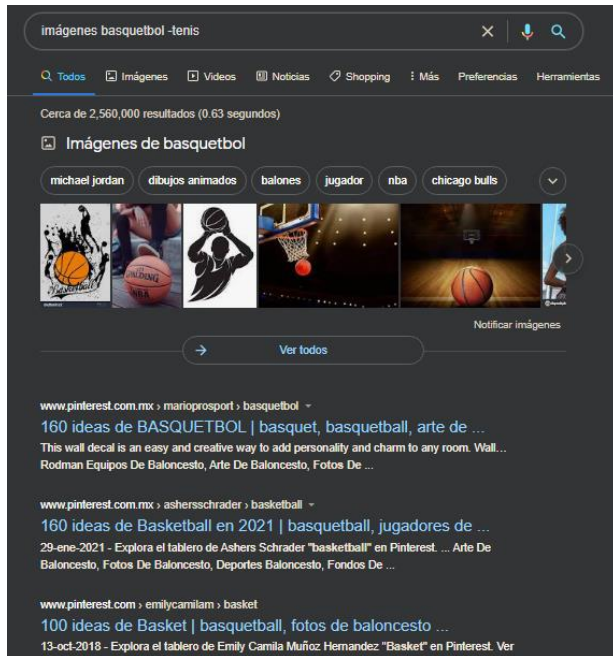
imágenes basquetbol -tenis

Todos Imágenes Videos Noticias Shopping Más Preferencias Herramientas

Cerca de 2,560,000 resultados (0.63 segundos)

Imágenes de basquetbol

michael jordan dibujos animados balones jugador nba chicago bulls

Notificar imágenes

Ver todos

www.pinterest.com.mx › marioprosport › basquetbol
160 ideas de BASQUETBOL | basquet, basquetball, arte de ...
This wall decal is an easy and creative way to add personality and charm to any room. Wall... Rodman Equipos De Baloncesto, Arte De Baloncesto, Fotos De ...

www.pinterest.com.mx › ashersschrader › basketball
160 ideas de Basketball en 2021 | basquetball, jugadores de ...
29-ene-2021 - Explora el tablero de Ashers Schrader "basketball" en Pinterest. ... Arte De Baloncesto, Fotos De Baloncesto, Deportes Baloncesto, Fondos De ...

www.pinterest.com › emilycamilam › basket
100 ideas de Basket | basquetball, fotos de baloncesto ...
13-oct-2018 - Explora el tablero de Emily Camila Muñoz Hernandez "Basket" en Pinterest. Ver